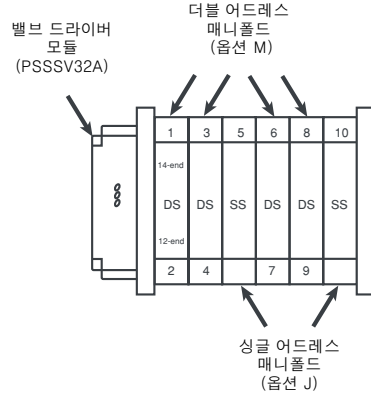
밸브 드라이버 모듈 (PSSSV32A)

더블 어드레스 매니폴드 (옵션 M)

| 1 | 3 | 5 | 6 | 8 | 10 |
|---|---|---|---|---|---|
| 14-end DS 12-end | DS | SS | DS | DS | SS |
| 2 | 4 | | 7 | 9 | |

싱글 어드레스 매니폴드 (옵션 J)